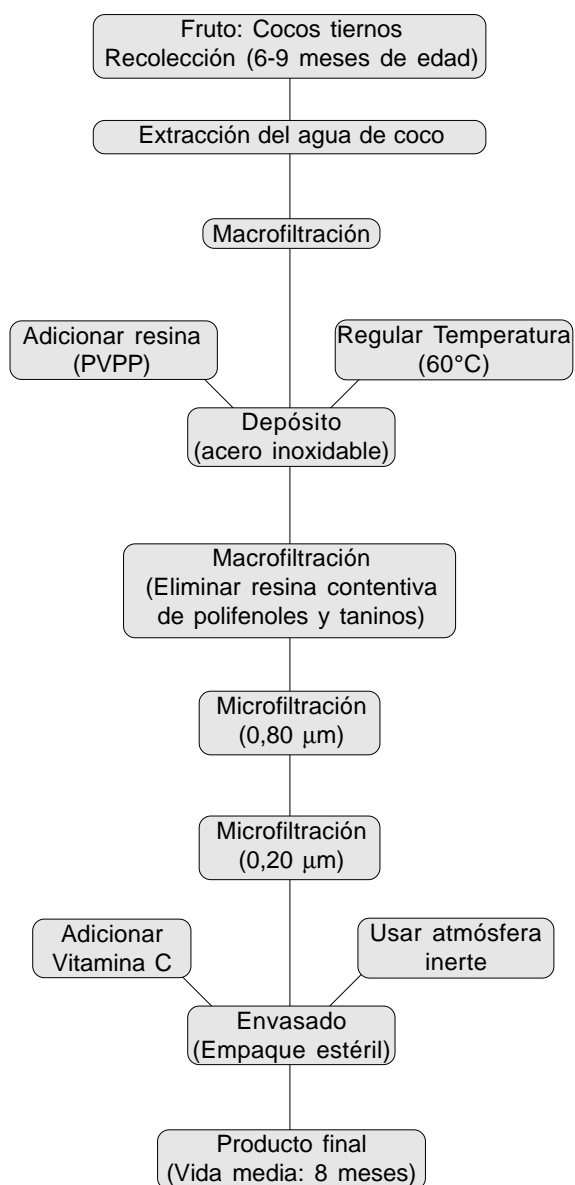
Fruto: Cocos tiernos
Recolección (6-9 meses de edad)

Extracción del agua de coco

Macrofiltración

Adicionar resina
(PVPP)

Regular Temperatura
(60°C)

Depósito
(acero inoxidable)

Macrofiltración
(Eliminar resina contentiva de polifenoles y taninos)

Microfiltración
(0,80 $\mu$m)

Microfiltración
(0,20 $\mu$m)

Adicionar
Vitamina C

Usar atmósfera
inerte

Envasado
(Empaque estéril)

Producto final
(Vida media: 8 meses)